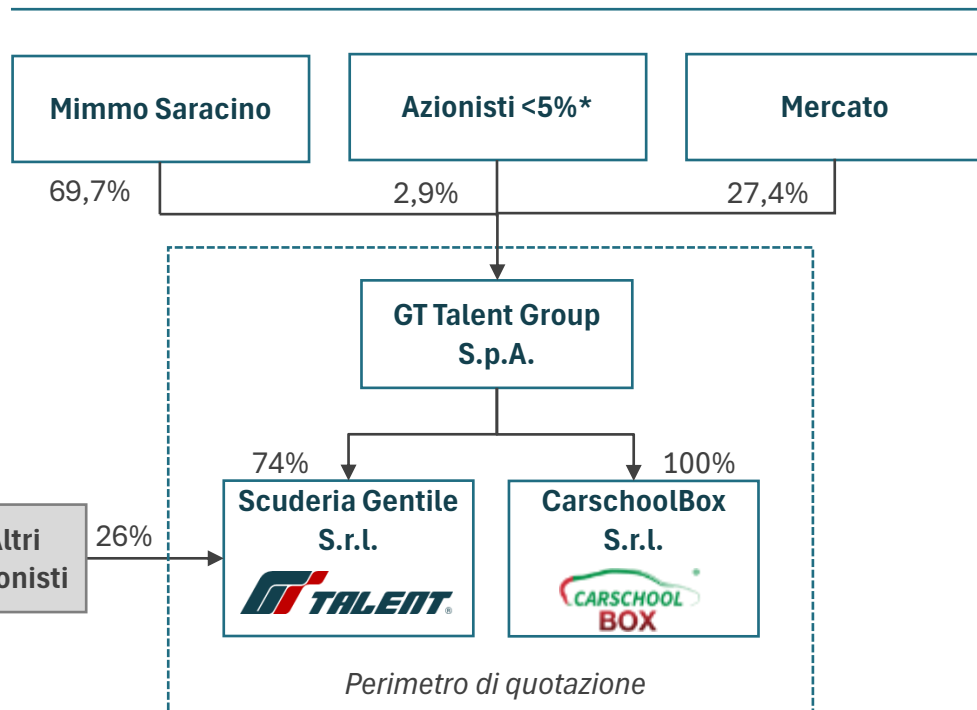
Mimmo Saracino

Azionisti <5%*

Mercato

69,7%

2,9%

27,4%

GT Talent Group S.p.A.

74%

100%

Scuderia Gentile S.r.l.

GT TALENT

CarschoolBox S.r.l.

CARSCHOOL BOX

ltri onisti

26%

Perimetro di quotazione